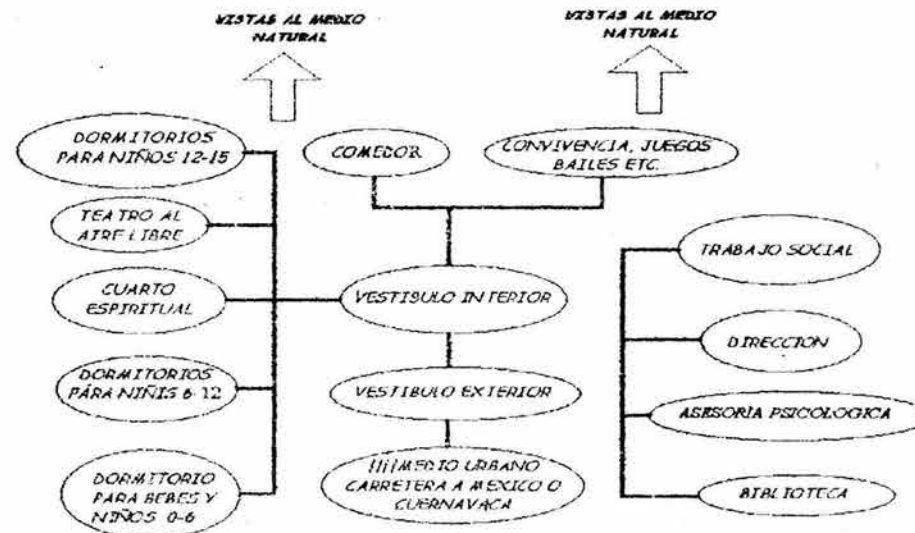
VISTAS AL MEDIO NATURAL

VISTAS AL MEDIO NATURAL

DORMITORIOS PARA NIÑOS 12-15

COMEDOR

CONVIVENCIA, JUEGOS BAILES ETC.

TEATRO AL AIRE LIBRE

TRABAJO SOCIAL

CUARTO ESPIRITUAL

VESTIBULO INTERIOR

DIRECCION

DORMITORIOS PARA NIÑOS 6-12

VESTIBULO EXTERIOR

ASESORIA PSICOLOGICA

DORMITORIO PARA BEBES Y NIÑOS 0-6

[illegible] MEDIO URBANO CARRETERA A MEXICO O CUERNAVACA

BIBLIOTECA